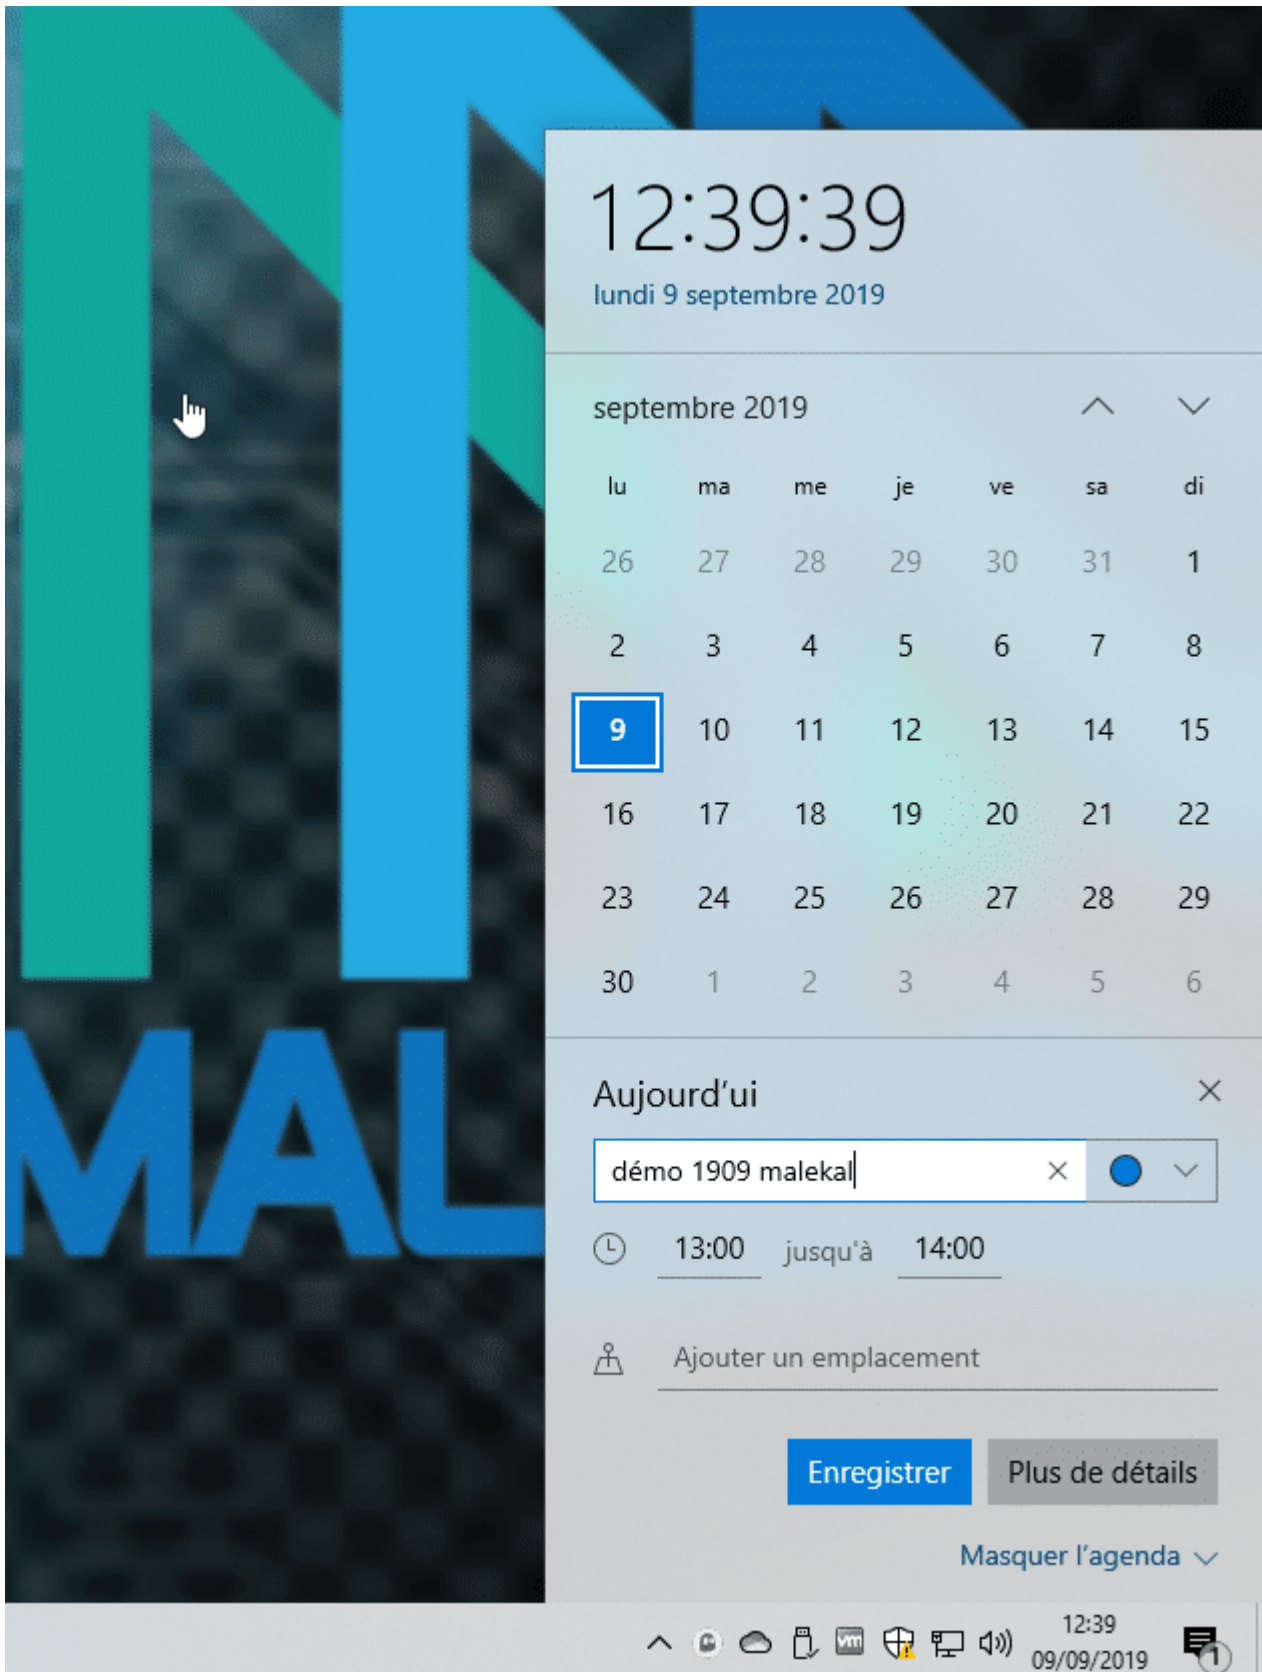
MAL

12:39:39
lundi 9 septembre 2019

septembre 2019

| lu | ma | me | je | ve | sa | di |
|---|---|---|---|---|---|---|
| 26 | 27 | 28 | 29 | 30 | 31 | 1 |
| 2 | 3 | 4 | 5 | 6 | 7 | 8 |
| 9 | 10 | 11 | 12 | 13 | 14 | 15 |
| 16 | 17 | 18 | 19 | 20 | 21 | 22 |
| 23 | 24 | 25 | 26 | 27 | 28 | 29 |
| 30 | 1 | 2 | 3 | 4 | 5 | 6 |

Aujourd'ui

démo 1909 malekal

13:00 jusqu'à 14:00

Ajouter un emplacement

Enregistrer
Plus de détails

Masquer l'agenda

12:39
09/09/2019

1